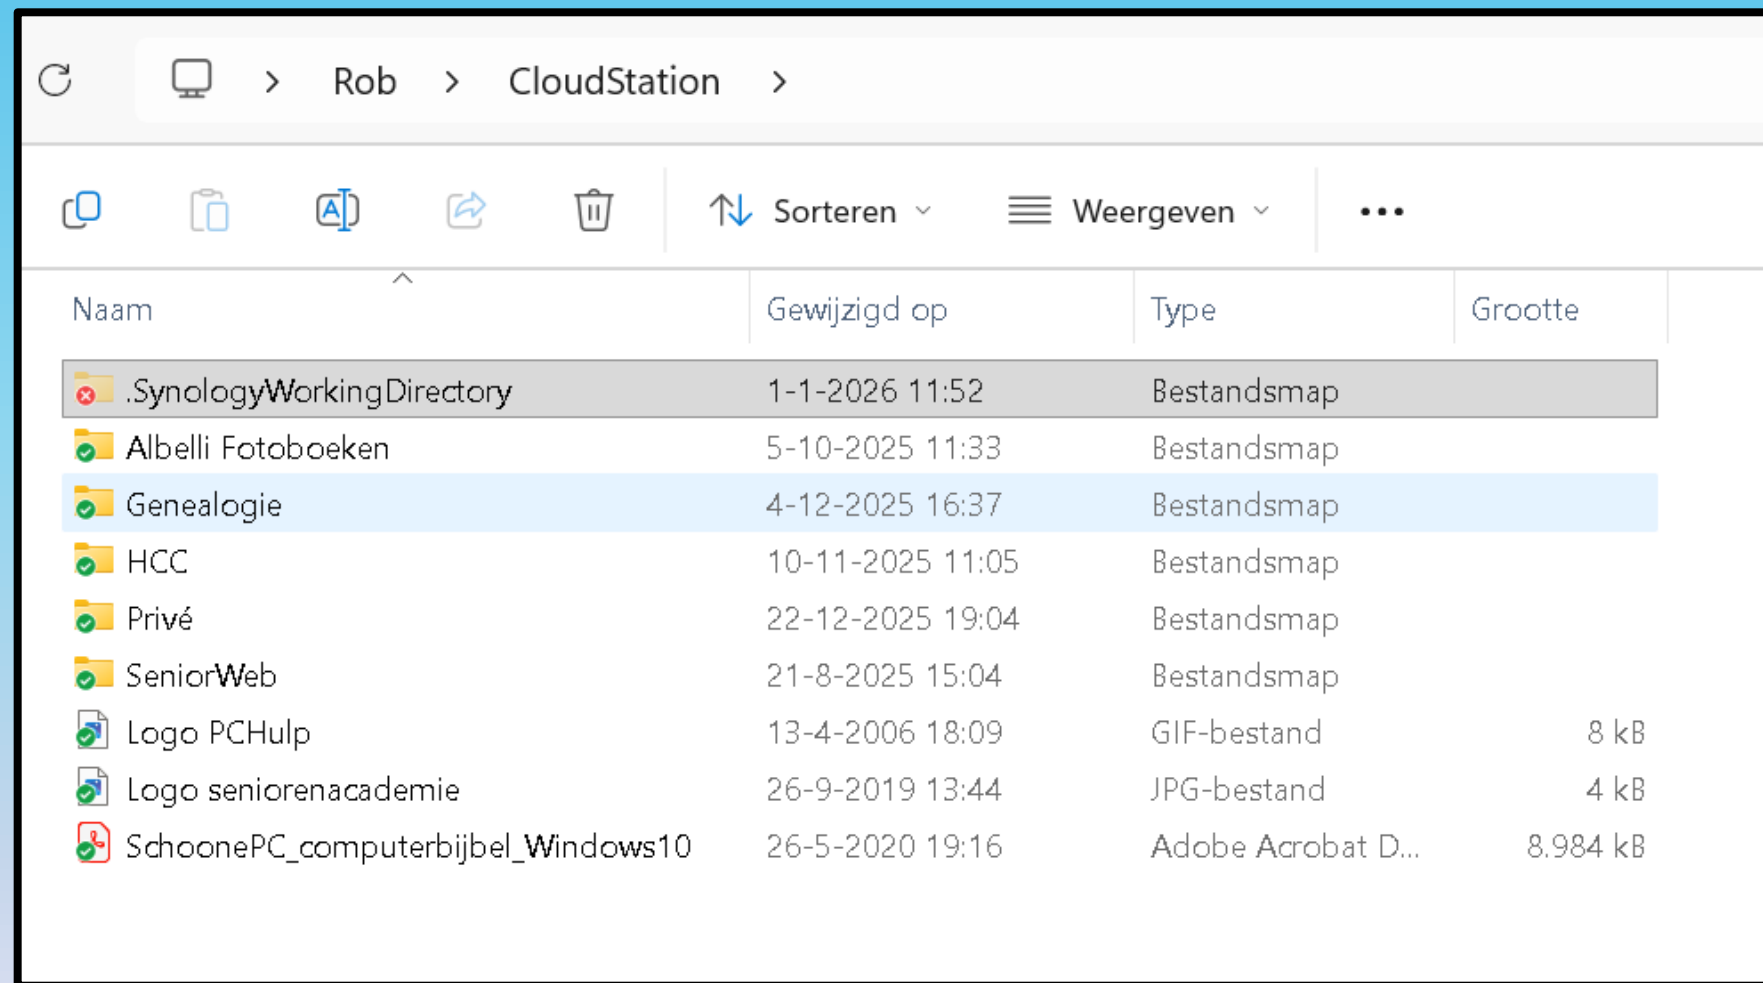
> Rob > CloudStation >

Sorteren ⌄ Weergeven ⌄ •••

| Naam | Gewijzigd op | Type | Grootte |
|---|---|---|---|
| .SynologyWorkingDirectory | 1-1-2026 11:52 | Bestandsmap | |
| Albelli Fotoboeken | 5-10-2025 11:33 | Bestandsmap | |
| Genealogie | 4-12-2025 16:37 | Bestandsmap | |
| HCC | 10-11-2025 11:05 | Bestandsmap | |
| Privé | 22-12-2025 19:04 | Bestandsmap | |
| SeniorWeb | 21-8-2025 15:04 | Bestandsmap | |
| Logo PCHulp | 13-4-2006 18:09 | GIF-bestand | 8 kB |
| Logo seniorenacademie | 26-9-2019 13:44 | JPG-bestand | 4 kB |
| SchoonePC_computerbijbel_Windows10 | 26-5-2020 19:16 | Adobe Acrobat D... | 8.984 kB |